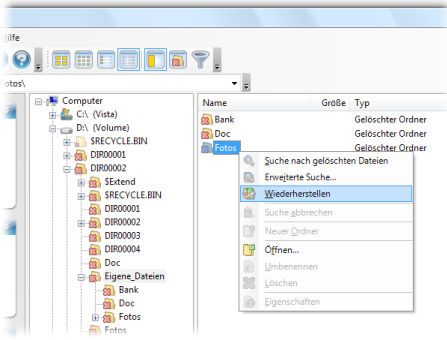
ilfe

otos\

Computer
C:\ (Vista)
D:\ (Volume)
$RECYCLE.BIN
DIR00001
DIR00002
$Extend
$RECYCLE.BIN
DIR00001
DIR00002
DIR00003
DIR00004
Doc
Eigene_Dateien
Bank
Doc
Fotos
Fotos

| Name | Größe | Typ |
|---|---|---|
| Bank | | Gelöschter Ordner |
| Doc | | Gelöschter Ordner |
| Fotos | | Gelöschter Ordner |

Suche nach gelöschten Dateien
Erweiterte Suche...
Wiederherstellen
Suche abbrechen
Neuer Ordner
Öffnen...
Umbenennen
Löschen
Eigenschaften